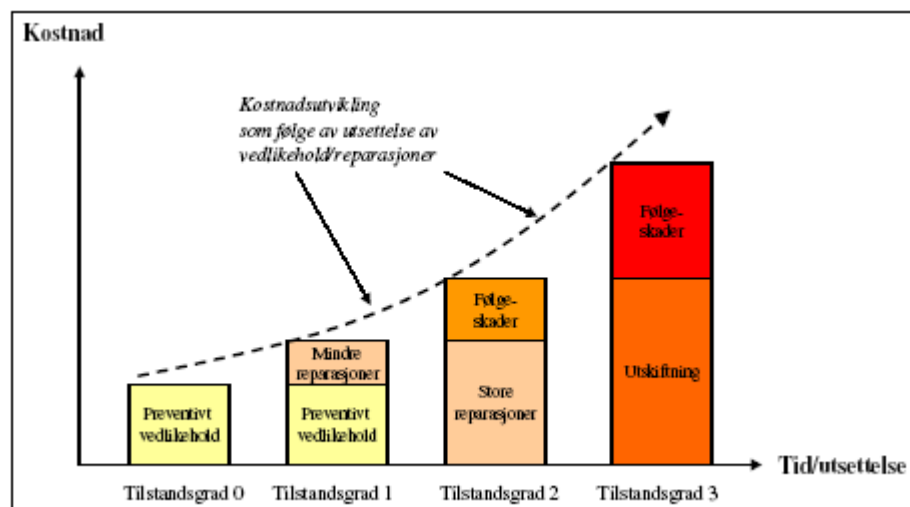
Kostnad

Kostnadsutvikling som følge av utsettelse av vedlikehold/reparasjoner

Følge-skader

Følge-skader

Mindre reparasjoner

Utskiftning

Store reparasjoner

Preventivt vedlikehold

Preventivt vedlikehold

Tid/utsettelse

Tilstandsgrad 0

Tilstandsgrad 1

Tilstandsgrad 2

Tilstandsgrad 3